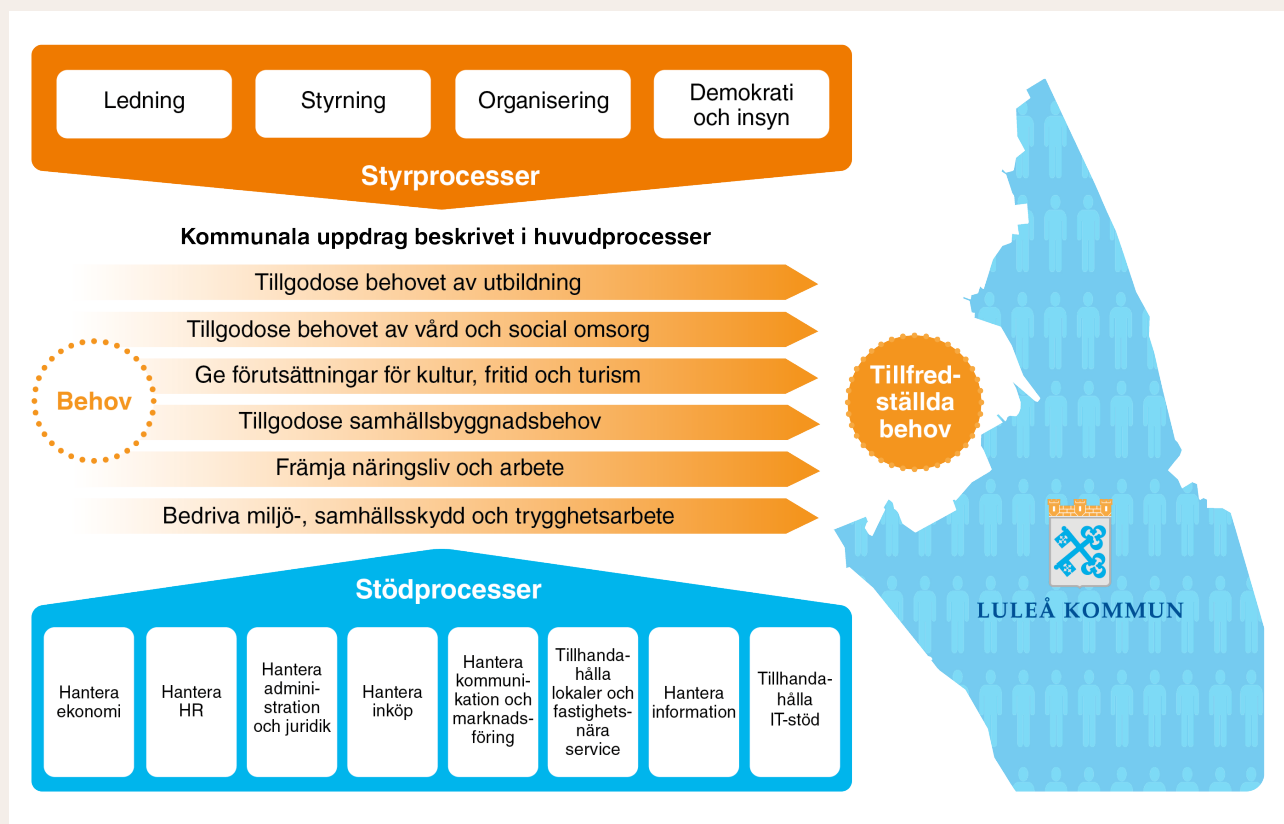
Ledning

Styrning

Organisering

Demokrati och insyn

Styrprocesser

Kommunala uppdrag beskrivet i huvudprocesser

Behov

Tillgodose behovet av utbildning

Tillgodose behovet av vård och social omsorg

Ge förutsättningar för kultur, fritid och turism

Tillgodose samhällsbyggnadsbehov

Främja näringsliv och arbete

Bedriva miljö-, samhällsskydd och trygghetsarbete

Tillfredställda behov

LULEÅ KOMMUN

Stödprocesser

Hantera ekonomi

Hantera HR

Hantera administration och juridik

Hantera inköp

Hantera kommunikation och marknadsföring

Tillhandahålla lokaler och fastighetsnära service

Hantera information

Tillhandahålla IT-stöd